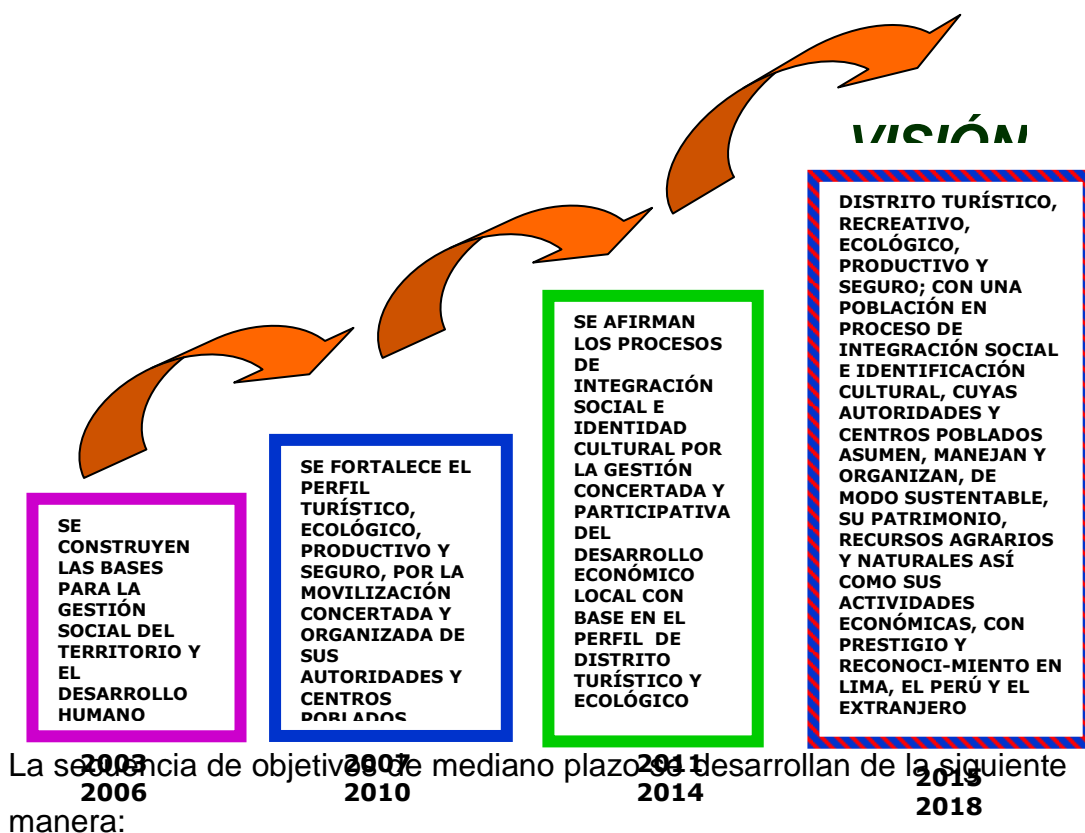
VISIÓN

SE CONSTRUYEN LAS BASES PARA LA GESTIÓN SOCIAL DEL TERRITORIO Y EL DESARROLLO HUMANO

2003
2006

SE FORTALECE EL PERFIL TURÍSTICO, ECOLÓGICO, PRODUCTIVO Y SEGURO, POR LA MOVILIZACIÓN CONCERTADA Y ORGANIZADA DE SUS AUTORIDADES Y CENTROS POBLADOS

2007
2010

SE AFIRMAN LOS PROCESOS DE INTEGRACIÓN SOCIAL E IDENTIDAD CULTURAL POR LA GESTIÓN CONCERTADA Y PARTICIPATIVA DEL DESARROLLO ECONÓMICO LOCAL CON BASE EN EL PERFIL DE DISTRITO TURÍSTICO Y ECOLÓGICO

2011
2014

DISTRITO TURÍSTICO, RECREATIVO, ECOLÓGICO, PRODUCTIVO Y SEGURO; CON UNA POBLACIÓN EN PROCESO DE INTEGRACIÓN SOCIAL E IDENTIFICACIÓN CULTURAL, CUYAS AUTORIDADES Y CENTROS POBLADOS ASUMEN, MANEJAN Y ORGANIZAN, DE MODO SUSTENTABLE, SU PATRIMONIO, RECURSOS AGRARIOS Y NATURALES ASÍ COMO SUS ACTIVIDADES ECONÓMICAS, CON PRESTIGIO Y RECONOCI-MIENTO EN LIMA, EL PERÚ Y EL EXTRANJERO

2015
2018

La secuencia de objetivos de mediano plazo se desarrollan de la siguiente manera: